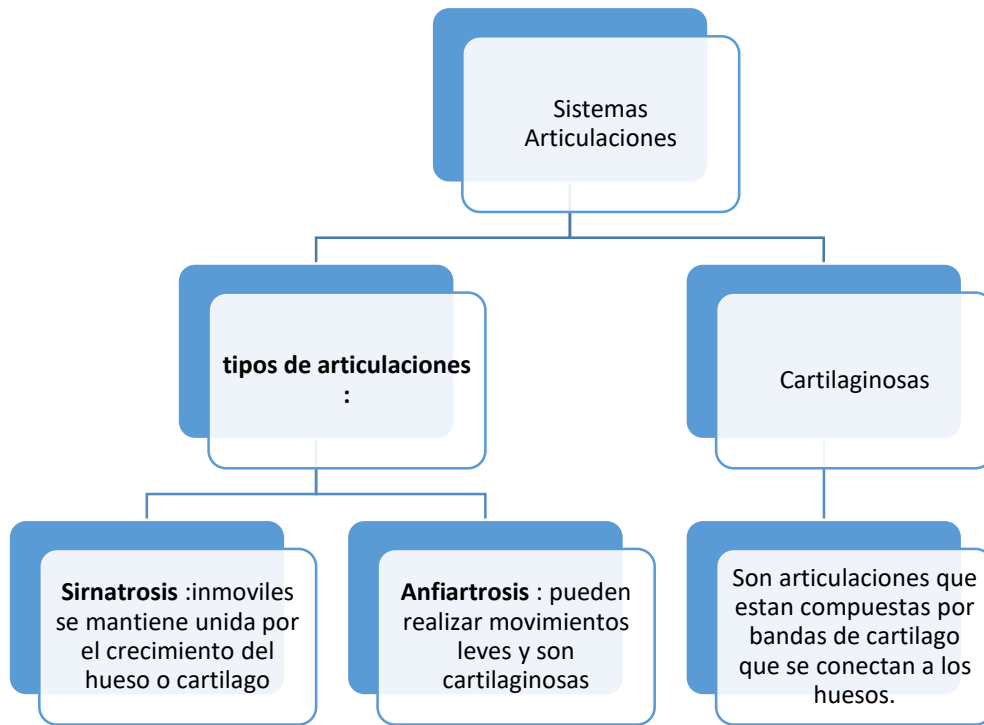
Sistemas Articulaciones

tipos de articulaciones :

Cartilaginosas

Sirnatrosis :inmoviles se mantiene unida por el crecimiento del hueso o cartilago

Anfiartrosis : pueden realizar movimientos leves y son cartilaginosas

Son articulaciones que estan compuestas por bandas de cartilago que se conectan a los huesos.